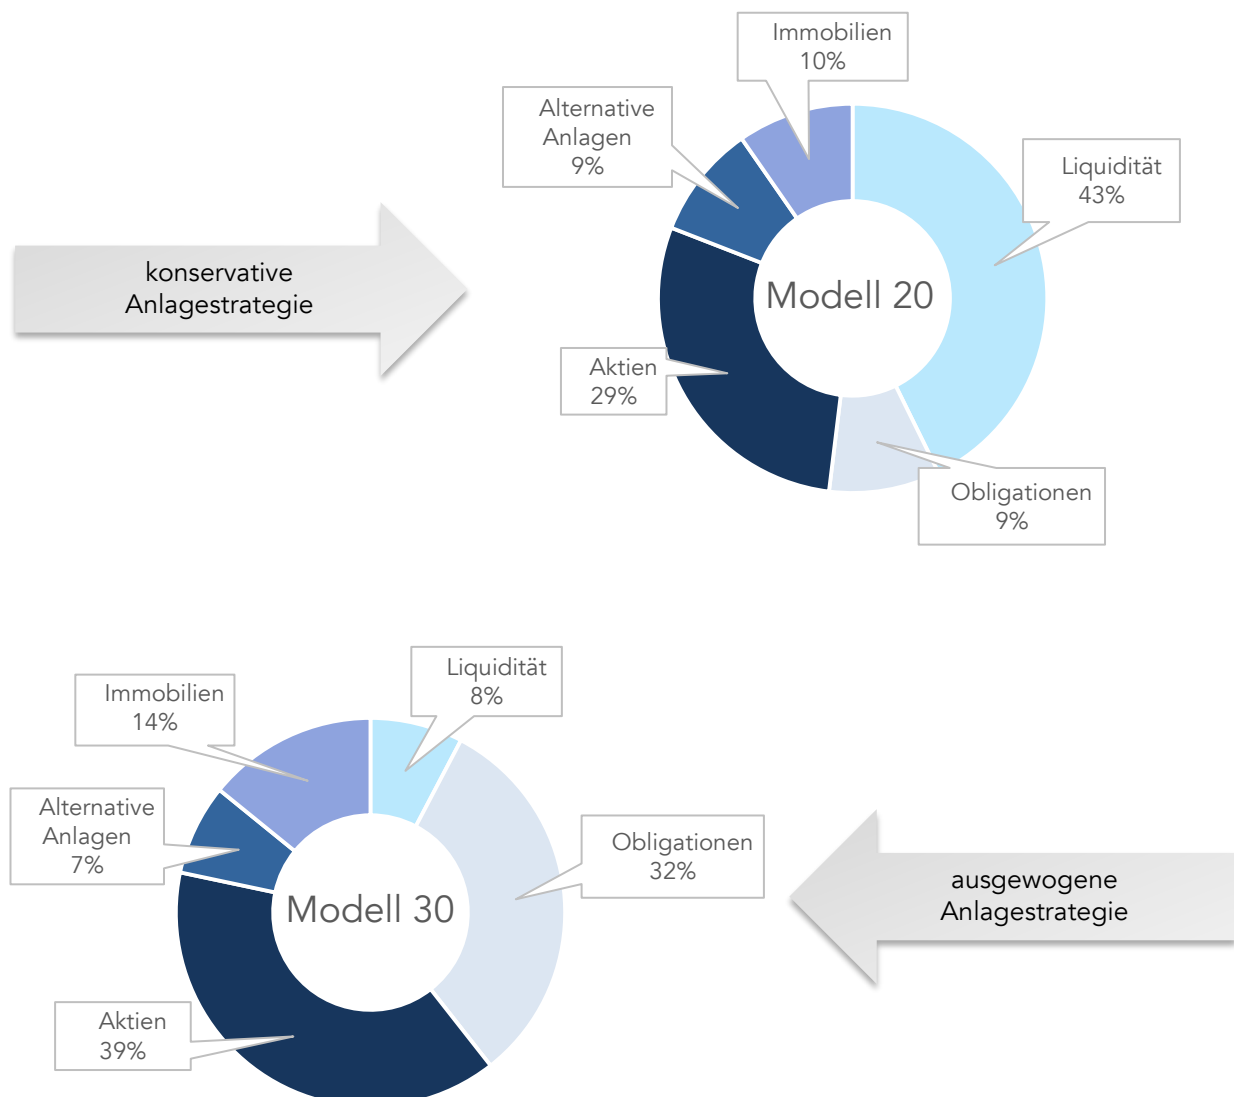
konservative Anlagestrategie

Immobilien 10%

Alternative Anlagen 9%

Liquidität 43%

Modell 20

Aktien 29%

Obligationen 9%

Immobilien 14%

Liquidität 8%

Alternative Anlagen 7%

Obligationen 32%

Modell 30

ausgewogene Anlagestrategie

Aktien 39%